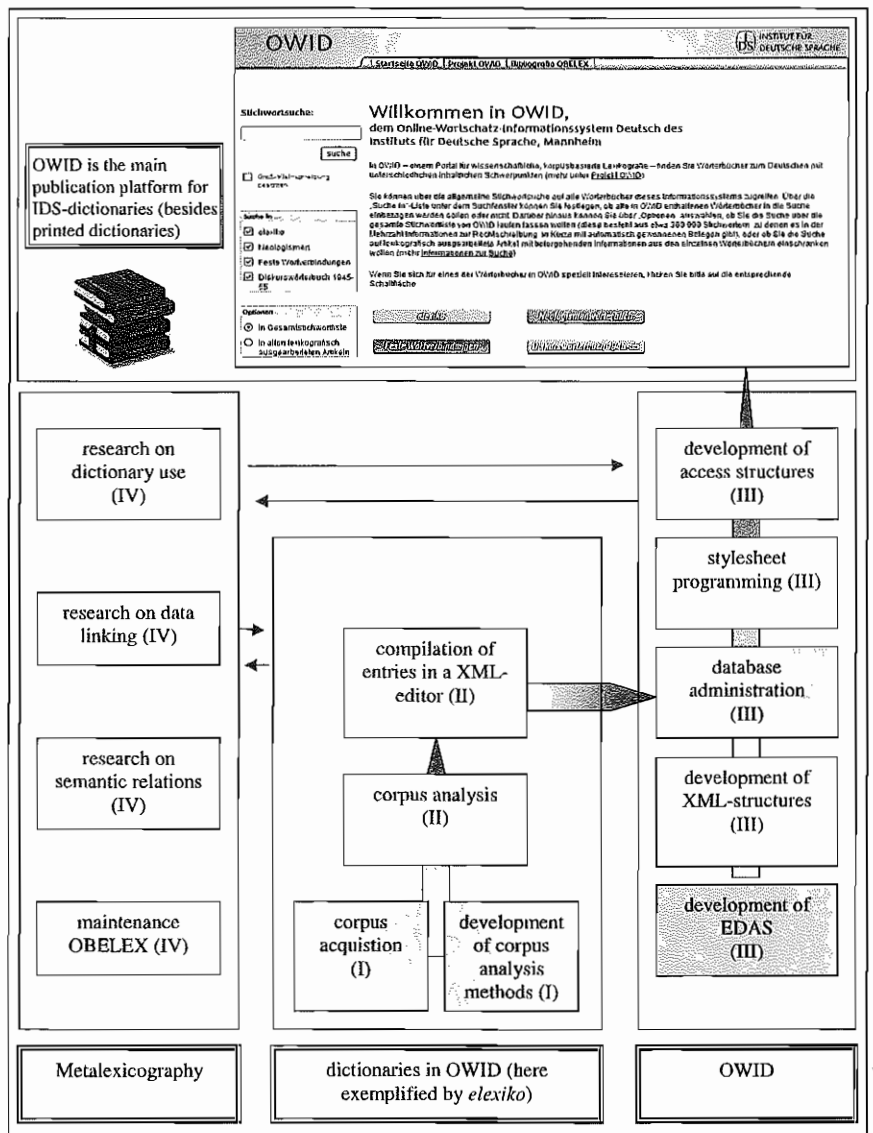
OWID

INSTITUT FÜR DEUTSCHE SPRACHE

Startseite OWID | Projekt OWID | Bibliografie OBELEX

Stichwortsuche:

suche

Groß-/Kleinschreibung beachten

Suche in:

elexiko

Neologismen

Feste Wortverbindungen

Diskurswörterbuch 1945-55

Optionen

in Gesamtstichwortliste

in allen lexikografisch ausgearbeiteten Artikeln

Willkommen in OWID,
dem Online-Wortschatz-Informationssystem Deutsch des Instituts für Deutsche Sprache, Mannheim

In OWID – einem Portal für wissenschaftliche, korpusbasierte Lexikografie – finden Sie Wörterbücher zum Deutschen mit unterschiedlichen inhaltlichen Schwerpunkten (mehr unter Projekt OWID)

Sie können über die allgemeine Stichwortsuche auf alle Wörterbücher dieses Informationssystems zugreifen. Über die „Suche in"-Liste unter dem Suchfenster können Sie festlegen, ob alle in OWID enthaltenen Wörterbücher in die Suche einbezogen werden sollen oder nicht. Darüber hinaus können Sie über „Optionen" auswählen, ob Sie die Suche über die gesamte Stichwortliste von OWID laufen lassen wollen (diese besteht aus etwa 300 000 Stichwörtern, zu denen es in der Mehrzahl Informationen zur Rechtschreibung, im Kern mit automatisch gewonnenen Belegen gibt), oder ob Sie die Suche auf lexikografisch ausgearbeitete Artikel mit weitergehenden Informationen aus den einzelnen Wörterbüchern einschränken wollen (mehr Informationen zur Suche)

Wenn Sie sich für eines der Wörterbücher in OWID speziell interessieren, klicken Sie bitte auf die entsprechende Schaltfläche

elexiko

Neologismenwörterbuch

Feste Wortverbindungen

Diskurswörterbuch 1945-55

OWID is the main publication platform for IDS-dictionaries (besides printed dictionaries)

research on dictionary use (IV)

research on data linking (IV)

research on semantic relations (IV)

maintenance OBELEX (IV)

compilation of entries in a XML-editor (II)

corpus analysis (II)

corpus acquistion (I)

development of corpus analysis methods (I)

development of access structures (III)

stylesheet programming (III)

database administration (III)

development of XML-structures (III)

development of EDAS (III)

Metalexicography

dictionaries in OWID (here exemplified by *elexiko*)

OWID